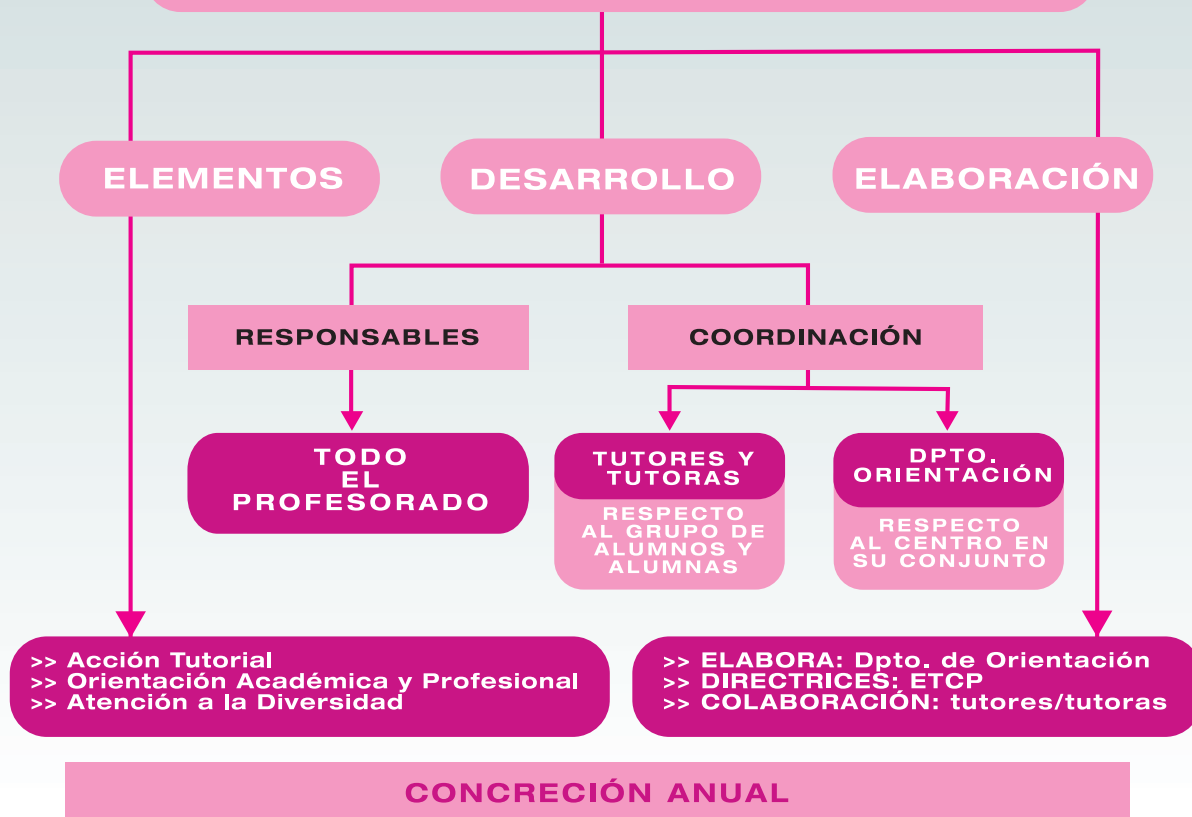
ELEMENTOS

DESARROLLO

ELABORACIÓN

RESPONSABLES

COORDINACIÓN

TODO EL PROFESORADO

TUTORES Y TUTORAS

RESPECTO AL GRUPO DE ALUMNOS Y ALUMNAS

DPTO. ORIENTACIÓN

RESPECTO AL CENTRO EN SU CONJUNTO

>> Acción Tutorial
>> Orientación Académica y Profesional
>> Atención a la Diversidad

>> ELABORA: Dpto. de Orientación
>> DIRECTRICES: ETCP
>> COLABORACIÓN: tutores/tutoras

CONCRECIÓN ANUAL